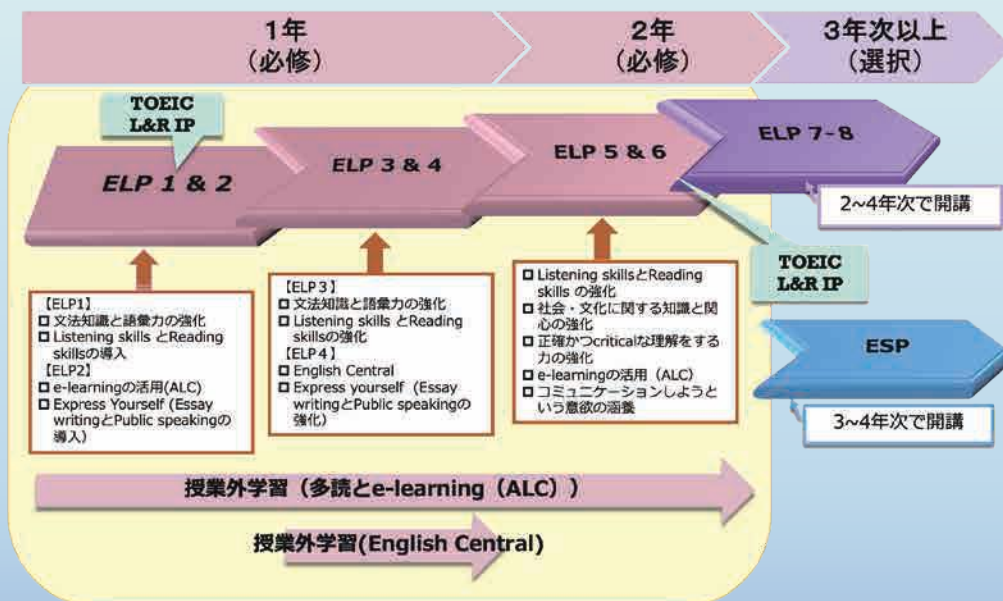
1年
（必修）

2年
（必修）

3年次以上
（選択）

TOEIC
L&R IP

ELP 1 & 2

ELP 3 & 4

ELP 5 & 6

ELP 7-8

2~4年次で開講

TOEIC
L&R IP

ESP

3~4年次で開講

【ELP1】
□ 文法知識と語彙力の強化
□ Listening skills とReading skillsの導入
【ELP2】
□ e-learningの活用(ALC)
□ Express Yourself (Essay writingとPublic speakingの導入)

【ELP３】
□ 文法知識と語彙力の強化
□ Listening skills とReading skillsの強化
【ELP４】
□ English Central
□ Express yourself（Essay writingとPublic speakingの強化）

□ Listening skillsとReading skills の強化
□ 社会・文化に関する知識と関心の強化
□ 正確かつcriticalな理解をする力の強化
□ e-learningの活用（ALC）
□ コミュニケーションしようという意欲の涵養

授業外学習（多読とe-learning（ALC））

授業外学習(English Central)